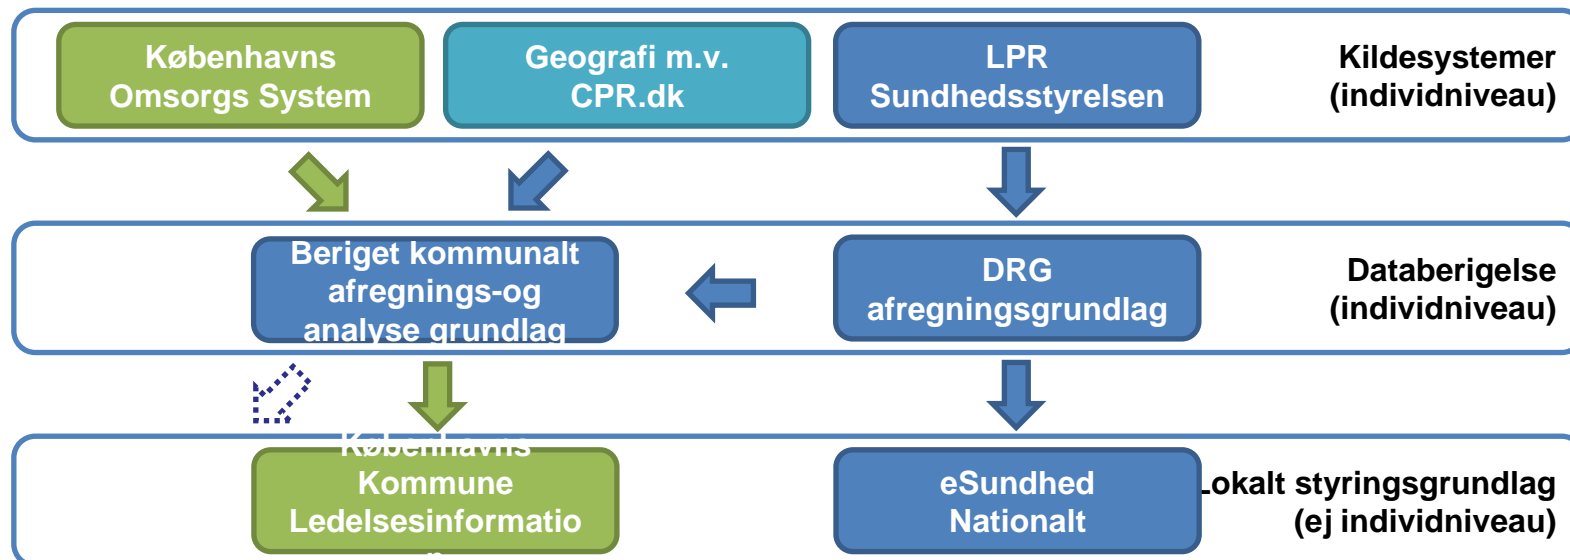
Københavns Omsorgs System

Geografi m.v. CPR.dk

LPR Sundhedsstyrelsen

Kildesystemer (individniveau)

Beriget kommunalt afregnings-og analyse grundlag

DRG afregningsgrundlag

Databerigelse (individniveau)

Københavns Kommune Ledelsesinformatio

eSundhed Nationalt

Lokalt styringsgrundlag (ej individniveau)